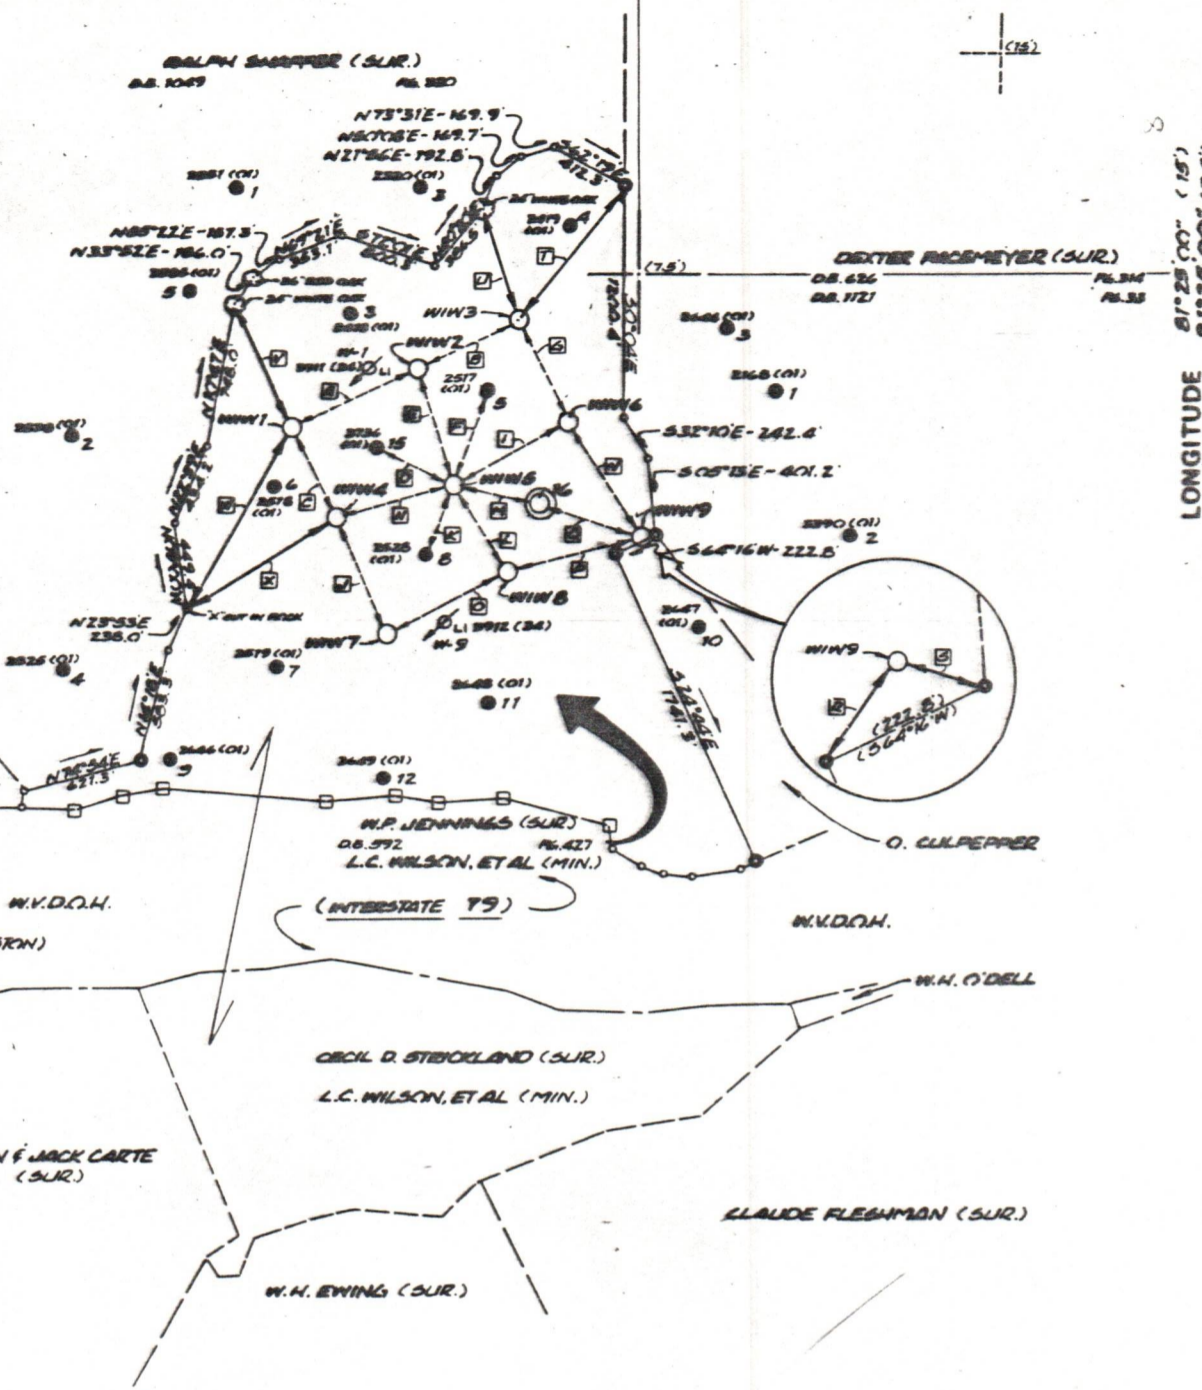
RALPH SARRFER (SUR.)
D.B. 1049 PG. 320

(15)

N73°31'E-169.9'
N60°08'E-169.7'
N21°56'E-192.8'

2551 (01) 1
2520 (01) 3
2517 (01) 4

N85°22'E-187.3'
N33°52'E-186.0'
2586 (01) 5

26" RED OAK
26" WHITE OAK

DEXTER RACEMEYER (SUR.)
(7.5)
D.B. 626 PG. 316
D.B. 1121 PG. 35

WIW3
WIW2
W-1
3 2522 (01)
3 2646 (01)
2168 (01) 1

WIW1
2517 (01) 5
WIW6
2530 (01) 2
S32°10'E-242.4'
S05°13'E-401.2'
15
WIW4
WIW5
16
WIW9
6
2576 (01)
2580 (01) 2
S64°16'W-222.8'
8
WIW8
"X" CUT IN ROCK
N23°53'E 236.0'
WIW7
W-9
3912 (34)
2447 (01) 10
2526 (01) 4
2579 (01) 7
3648 (01) 11

WIW9
(222.8')
(S64°16'W)

2446 (01) 9
N76°44'E 671.3'
3449 (01) 12

W.P. JENNINGS (SUR.)
D.B. 592 PG. 427
L.C. WILSON, ET AL (MIN.)

O. CULPEPPER

W.V.D.O.H.
(INTERSTATE 79)
W.V.D.O.H.
RON)

W.H. O'DELL

CECIL D. STRICKLAND (SUR.)
L.C. WILSON, ET AL (MIN.)

& JACK CARTE (SUR.)

CLAUDE FLESHMAN (SUR.)

W.H. EWING (SUR.)

LONGITUDE
81°25'00" (15')